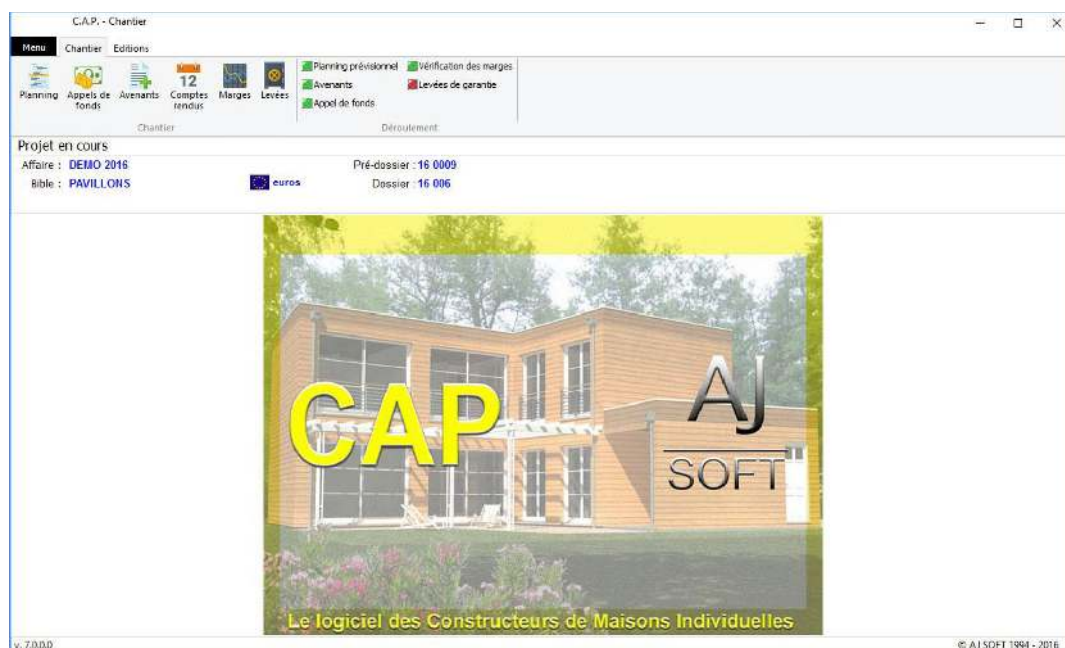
C.A.P. - Chantier

Menu Chantier Editions

Planning Appels de fonds Avenants 12 Comptes rendus Marges Levées

Chantier

Planning prévisionnel Vérification des marges
Avenants Levées de garantie
Appel de fonds

Déroulement

Projet en cours

Affaire : DEMO 2016 Pré-dossier : 16 0009

Bible : PAVILLONS euros Dossier : 16 006

CAP

AJ

SOFT

Le logiciel des Constructeurs de Maisons Individuelles

v. 7.0.0.0

© AJ SOFT 1994 - 2016